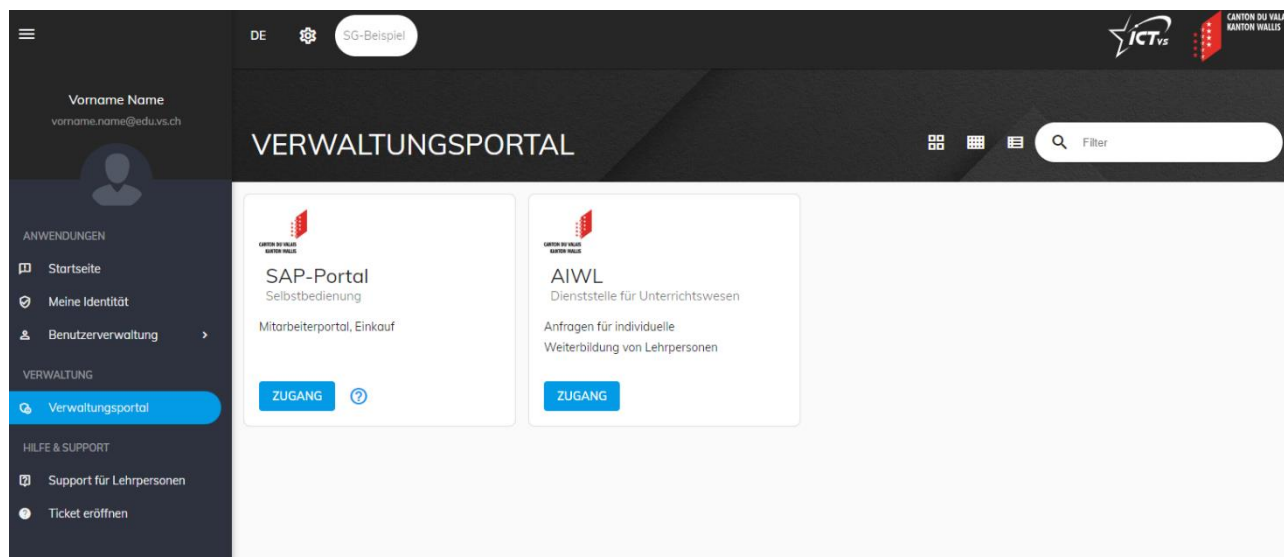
DE SG-Beispiel

ICT VS

CANTON DU VALA
KANTON WALLIS

Vorname Name
vorname.name@edu.vs.ch

ANWENDUNGEN
Startseite
Meine Identität
Benutzerverwaltung

VERWALTUNG
Verwaltungsportal

HILFE & SUPPORT
Support für Lehrpersonen
Ticket eröffnen

VERWALTUNGSPORTAL

Filter

CANTON DU VALAIS
KANTON WALLIS

SAP-Portal
Selbstbedienung

Mitarbeiterportal, Einkauf

ZUGANG

CANTON DU VALAIS
KANTON WALLIS

AIWL
Dienststelle für Unterrichtswesen

Anfragen für individuelle Weiterbildung von Lehrpersonen

ZUGANG